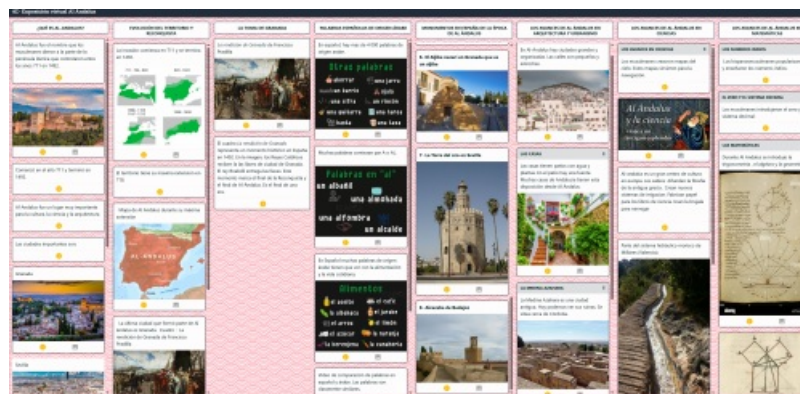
3D: Exposición virtual Al Ándalus

¿QUÉ ES AL ÁNDALUS?

EVOLUCIÓN DEL TERRITORIO Y RECONQUISTA

LA TOMA DE GRANADA

PALABRAS ESPAÑOLAS DE ORIGEN ÁRABE

MONUMENTOS RECOPILADOS DE LA ÉPOCA DE AL ÁNDALUS

LOS AVANCES DE AL ÁNDALUS EN ARQUITECTURA Y URBANISMO

LOS AVANCES DE AL ÁNDALUS EN CIENCIAS

LOS AVANCES DE AL ÁNDALUS EN MATEMÁTICAS

Otras palabras

Palabras con "al"

un albañil una almohada una alfombra un alcalde

Alimentos

el aceite el azúcar el arroz la alcachofa

1. Al Aljibe

2. La Torre del oro en Sevilla

3. Alcazaba de Badajoz

LAS CALLES

LAS CASAS

LAS MURALLAS

LOS AVANCES DE MEDICINA

Al Ándalus y de ciencia

LOS NÚMEROS ÁRABES

EL CERO Y EL SISTEMA DECIMAL

LAS MATEMÁTICAS

Granada

Sevilla